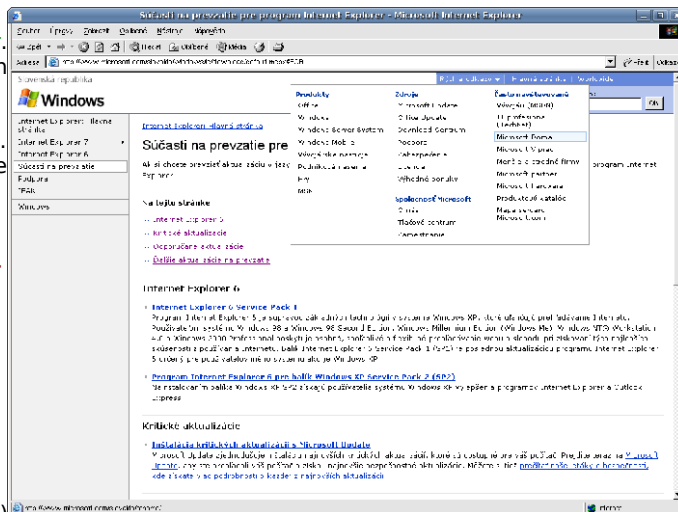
Súčasti na prevzatie pre program Internet Explorer - Microsoft Internet Explorer

Súbor Úpravy Zobraziť Obľúbené Nástroje Pomocník

Späť Hľadať Obľúbené Médiá

Adresa http://www.microsoft.com/slovakia/windows/ie/downloads/default.mspx Prejsť Odkazy

Slovenská republika

Windows

Internet Explorer - Home stránka
Internet Explorer 7
Internet Explorer 6
Súčasti na prevzatie
Podpora
FAQ
Windows

Internet Explorer Hlavná stránka

Súčasti na prevzatie pre

Ak si chcete prevziať aktualizácie pre program Internet Explorer

Na tejto stránke

Internet Explorer 6
Kritické aktualizácie
Odporúčané aktualizácie
Ďalšie aktualizácie na prevzatie

Produkty
Office
Windows
Windows Server System
Windows Mobile
Vývojárske nástroje
Podnikové riešenia
Hry
MSN

Zdroje
Microsoft Update
Office Update
Download Centrum
Podpora
Zabezpečenie
Licencie
Vyhľadať produkty

Spoločnosť Microsoft
O nás
Tlačové centrum
Kontakty

Často navštevované
Vzdelávanie
IT profesionáli (TechNet)
Microsoft Dreamspark
Microsoft Imagine
Malé a stredné firmy
Microsoft partner
Microsoft Hardware
Produktový katalóg
Mapa webu
Microsoft Learn

Internet Explorer 6

Internet Explorer 6 Service Pack 1
Program Internet Explorer 6 je súčasťou základnej inštalácie systému Windows XP, ktorý umožňuje používateľom Internetu ... Windows 98, Windows 98 Second Edition, Windows Millennium Edition (Windows Me), Windows NT ... Windows 2000 ... Internet Explorer 6 Service Pack 1 ... Windows XP.

Program Internet Explorer 6 pre balík Windows XP Service Pack 2 (SP2)
Ak inštalovaním balíka Windows XP SP2 získajú používatelia systému Windows XP vylepšený program Internet Explorer a Outlook Express.

Kritické aktualizácie

Inštalácia kritických aktualizácií s Microsoft Update
Microsoft Update zjednodušuje inštaláciu najnovších aktualizácií ... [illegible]

http://www.microsoft.com/slovakia/windows/ Internet